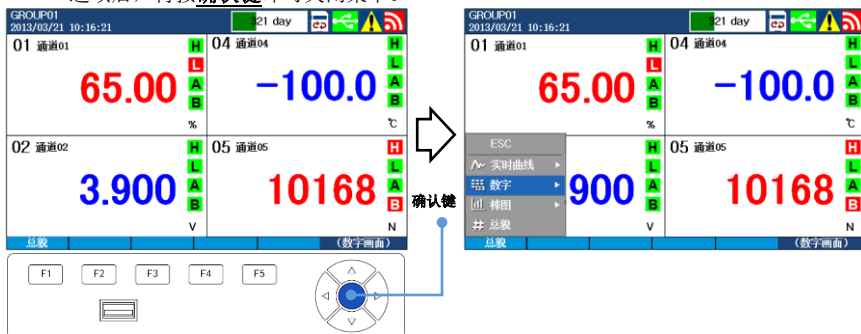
GROUP01
2013/03/21 10:16:21
321 day

01 通道01
65.00
%
H L A B

04 通道04
-100.0
℃
H L A B

02 通道02
3.900
V
H L A B

05 通道05
10168
N
H L A B

总貌 (数字画面)

F1 F2 F3 F4 F5

确认键

GROUP01
2013/03/21 10:16:21
321 day

01 通道01
65.00
%
H L A B

04 通道04
-100.0
℃
H L A B

ESC
实时曲线
数字
棒图
总貌

900
V
H L A B

05 通道05
10168
N
H L A B

总貌 (数字画面)